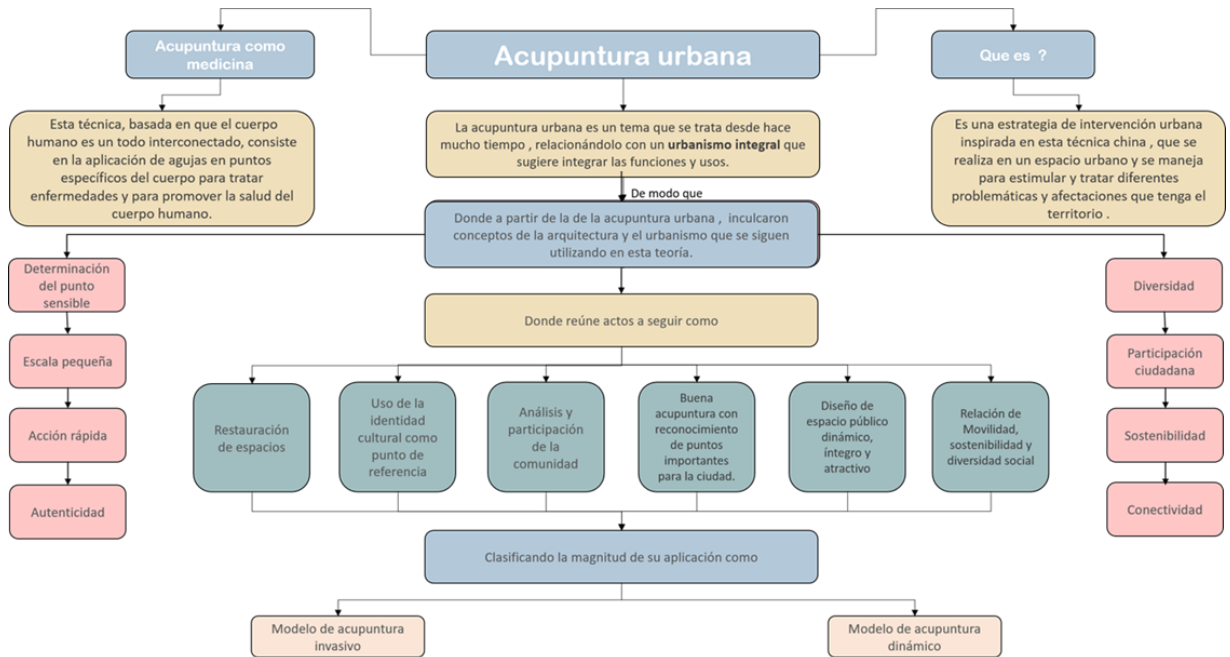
Acupuntura como medicina

Acupuntura urbana

Que es ?

Esta técnica, basada en que el cuerpo humano es un todo interconectado, consiste en la aplicación de agujas en puntos específicos del cuerpo para tratar enfermedades y para promover la salud del cuerpo humano.

La acupuntura urbana es un tema que se trata desde hace mucho tiempo , relacionándolo con un **urbanismo integral** que sugiere integrar las funciones y usos.

Es una estrategia de intervención urbana inspirada en esta técnica china , que se realiza en un espacio urbano y se maneja para estimular y tratar diferentes problemáticas y afectaciones que tenga el territorio .

De modo que

Donde a partir de la de la acupuntura urbana , inculcaron conceptos de la arquitectura y el urbanismo que se siguen utilizando en esta teoría.

Determinación del punto sensible

Escala pequeña

Acción rápida

Autenticidad

Diversidad

Participación ciudadana

Sostenibilidad

Conectividad

Donde reúne actos a seguir como

Restauración de espacios

Uso de la identidad cultural como punto de referencia

Análisis y participación de la comunidad

Buena acupuntura con reconocimiento de puntos importantes para la ciudad.

Diseño de espacio público dinámico, íntegro y atractivo

Relación de Movilidad, sostenibilidad y diversidad social

Clasificando la magnitud de su aplicación como

Modelo de acupuntura invasivo

Modelo de acupuntura dinámico